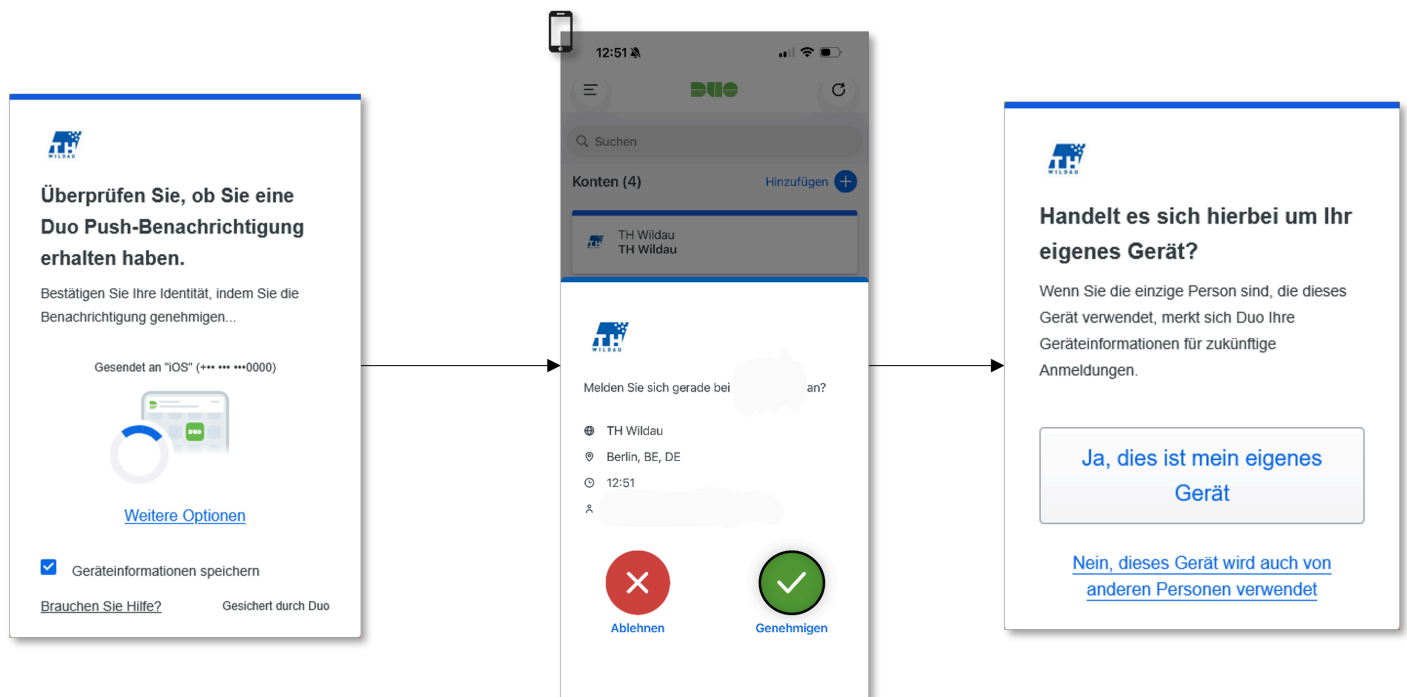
TH WILDAU

Überprüfen Sie, ob Sie eine Duo Push-Benachrichtigung erhalten haben.

Bestätigen Sie Ihre Identität, indem Sie die Benachrichtigung genehmigen...

Gesendet an "iOS" (+•• ••• •••0000)

DUO

Weitere Optionen

Geräteinformationen speichern

Brauchen Sie Hilfe?

Gesichert durch Duo

12:51

DUO

Suchen

Konten (4)

Hinzufügen

TH Wildau
TH Wildau

TH WILDAU

Melden Sie sich gerade bei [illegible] an?

TH Wildau

Berlin, BE, DE

12:51

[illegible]

Ablehnen

Genehmigen

TH WILDAU

Handelt es sich hierbei um Ihr eigenes Gerät?

Wenn Sie die einzige Person sind, die dieses Gerät verwendet, merkt sich Duo Ihre Geräteinformationen für zukünftige Anmeldungen.

Ja, dies ist mein eigenes Gerät

Nein, dieses Gerät wird auch von anderen Personen verwendet